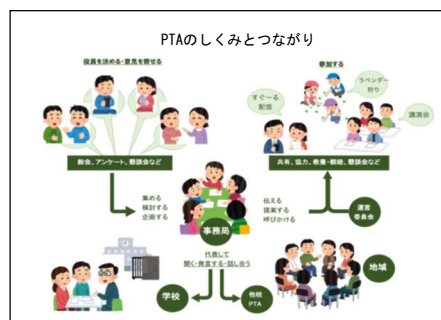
PTAのしくみとつながり

役員を決める・意見を寄せる

総会、アンケート、懇談会など

集める
検討する
企画する

事務局

伝える
提案する
呼びかける

運営
委員会

参加する

すぐーる
配信

ラベンダー
狩り

講演会

共有、協力、教養・親睦、懇談会など

代表して
聞く・発言する・話し合う

学校

他校
PTA

地域